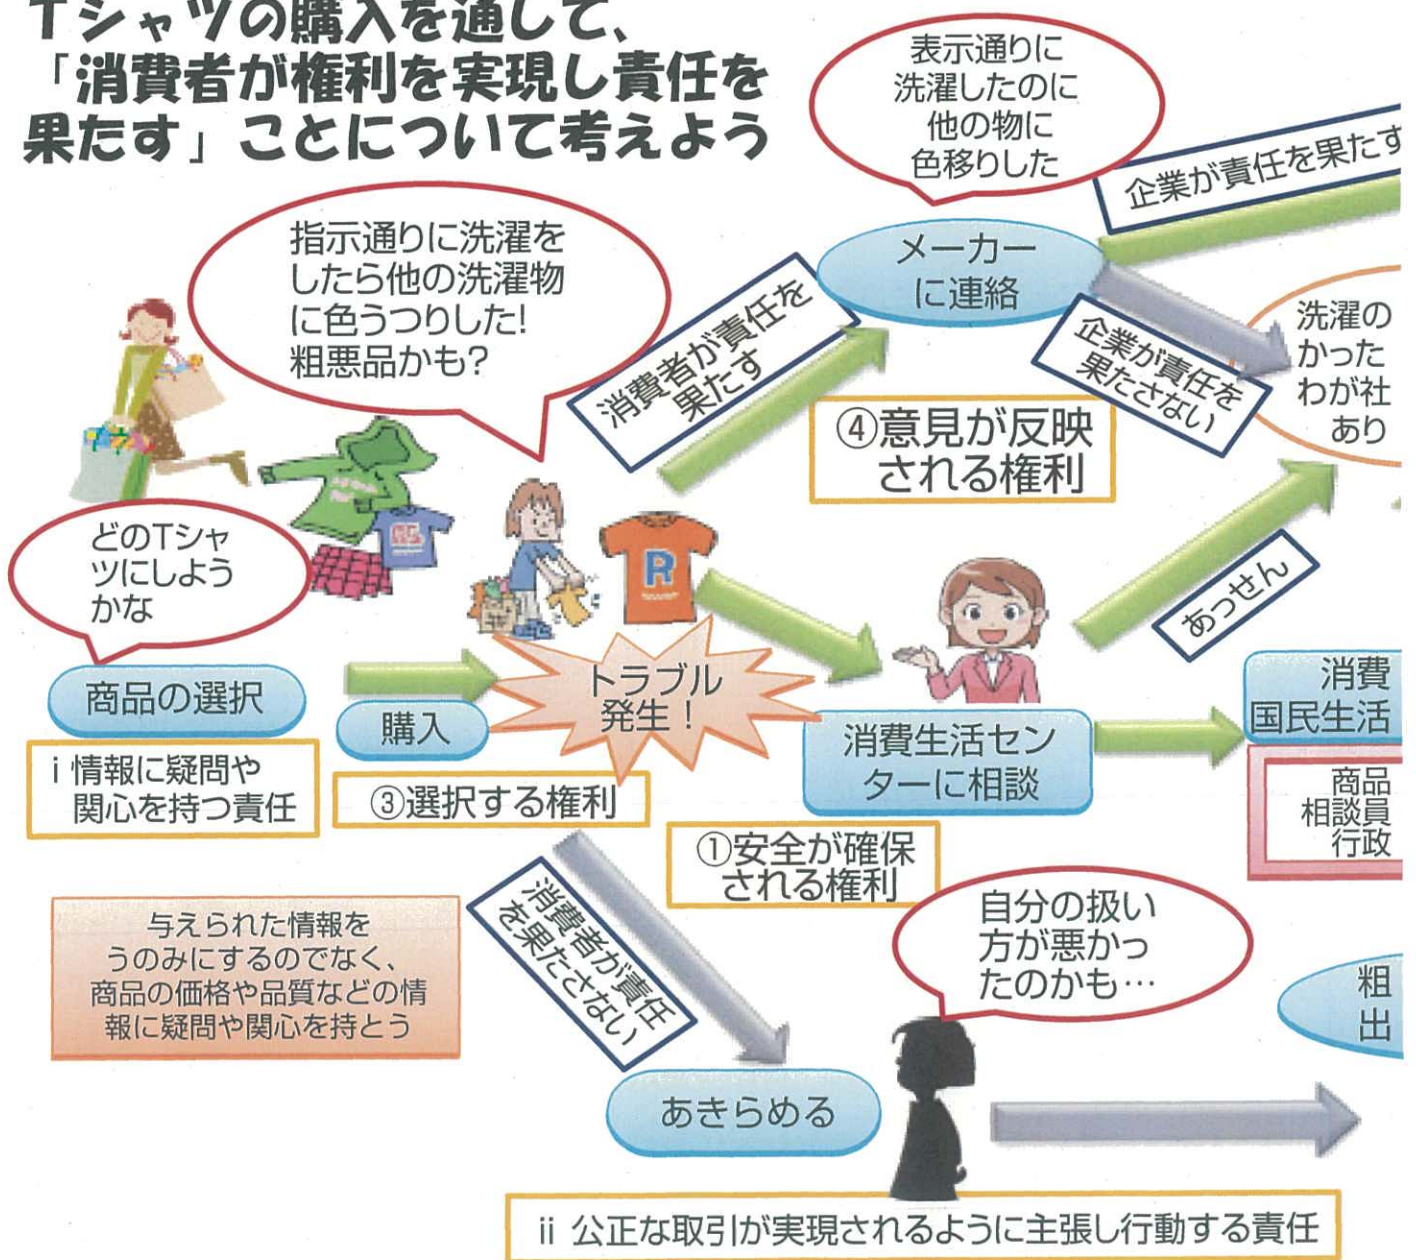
Tシャツの購入を通して、
「消費者が権利を実現し責任を果たす」ことについて考えよう

表示通りに洗濯したのに他の物に色移りした

企業が責任を果たす

指示通りに洗濯をしたら他の洗濯物に色うつりした! 粗悪品かも?

メーカーに連絡

消費者が責任を果たす

企業が責任を果たさない

洗濯のかったわが社あり

④意見が反映される権利

どのTシャツにしようかな

あっせん

商品の選択

購入

トラブル発生!

消費生活センターに相談

消費国民生活

i 情報に疑問や関心を持つ責任

③選択する権利

商品相談員行政

①安全が確保される権利

消費者が責任を果たさない

与えられた情報をうのみにするのでなく、商品の価格や品質などの情報に疑問や関心を持とう

自分の扱い方が悪かったのかも…

粗出

あきらめる

ii 公正な取引が実現されるように主張し行動する責任